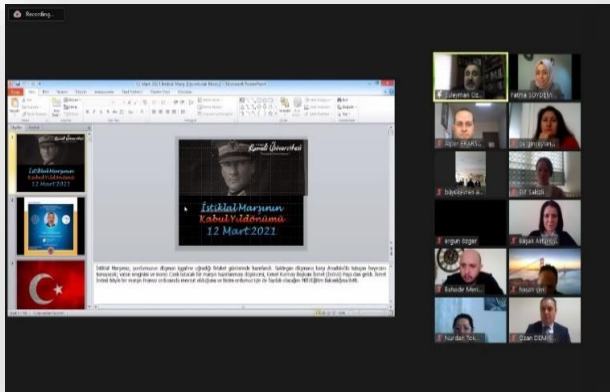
Recording...

12 Mart 2021 İstiklal Marşı [Uyumluluk Modu] - Microsoft PowerPoint

Kemal Üniversitesi

İstiklal Marşının Kabul Yıldönümü 12 Mart 2021

İstiklal Marşımız, yurdumuzun düşman işgaline uğradığı felaket günlerinde hazırlandı. Saldırgan düşmana karşı Anadolu'da kutsal bir heyecan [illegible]

Süleyman Öz...

Fatma SOYDEM...

Alper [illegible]

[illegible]

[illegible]

Elif Sakızlı

ergun özger

Başak Aktaş...

Bahadır Men...

hasan çin...

Nurdan Tok...

Ozan DEMİR